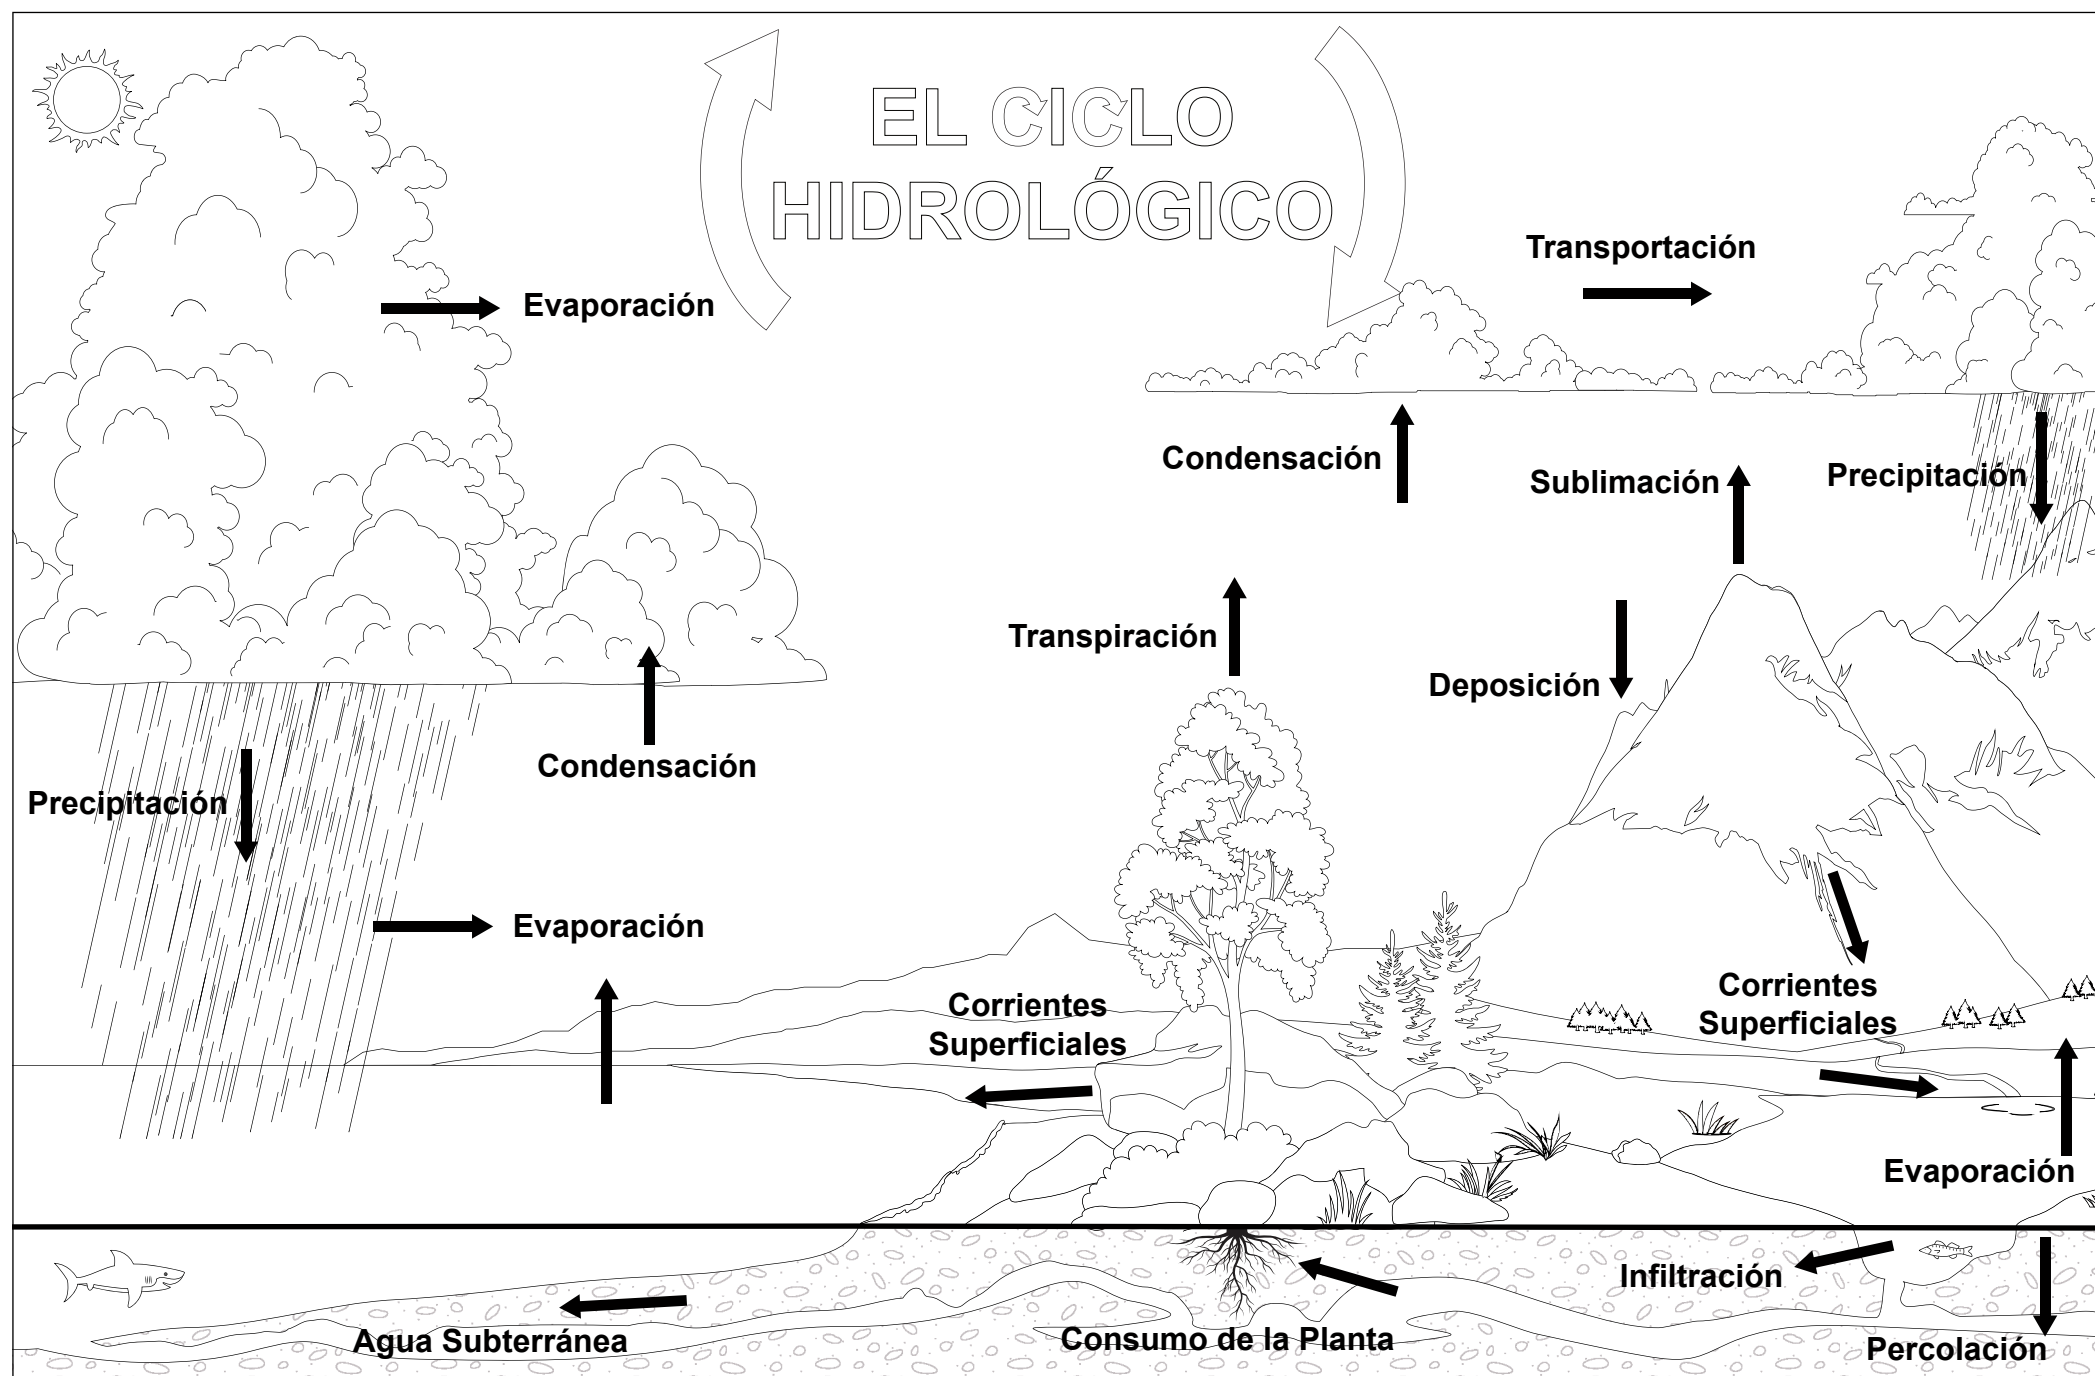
EL CICLO HIDROLÓGICO

Evaporación

Transportación

Condensación

Sublimación

Precipitación

Transpiración

Deposición

Condensación

Precipitación

Evaporación

Corrientes Superficiales

Corrientes Superficiales

Evaporación

Infiltración

Agua Subterránea

Consumo de la Planta

Percolación